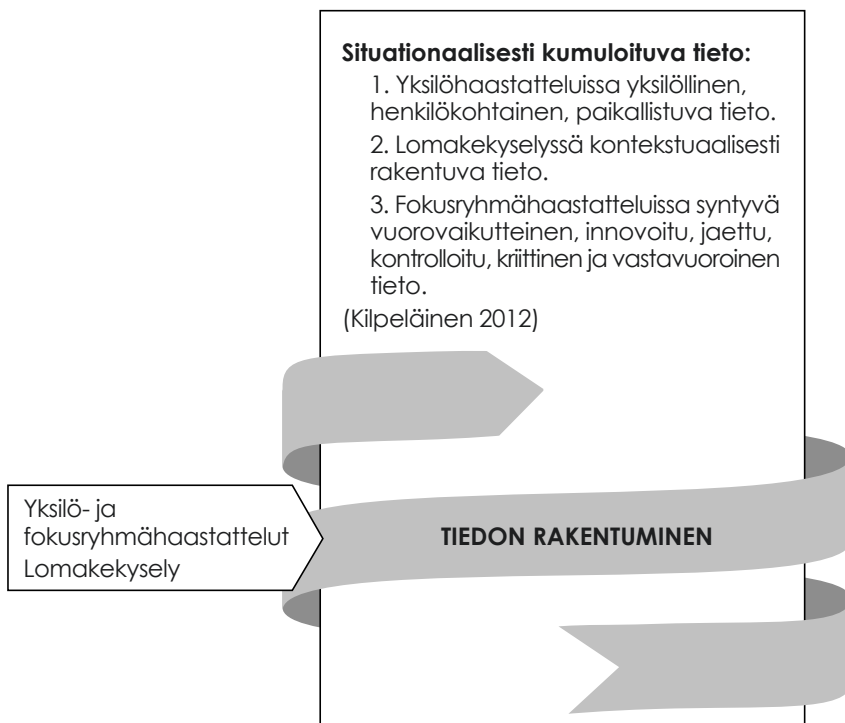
**Situationaalisesti kumuloituva tieto:**

1. Yksilöhaastatteluissa yksilöllinen, henkilökohtainen, paikallistuva tieto.

2. Lomakekyselyssä kontekstuaalisesti rakentuva tieto.

3. Fokusryhmähaastatteluissa syntyvä vuorovaikutteinen, innovoitu, jaettu, kontrolloitu, kriittinen ja vastavuoroinen tieto.

(Kilpeläinen 2012)

Yksilö- ja fokusryhmähaastattelut
Lomakekysely

TIEDON RAKENTUMINEN